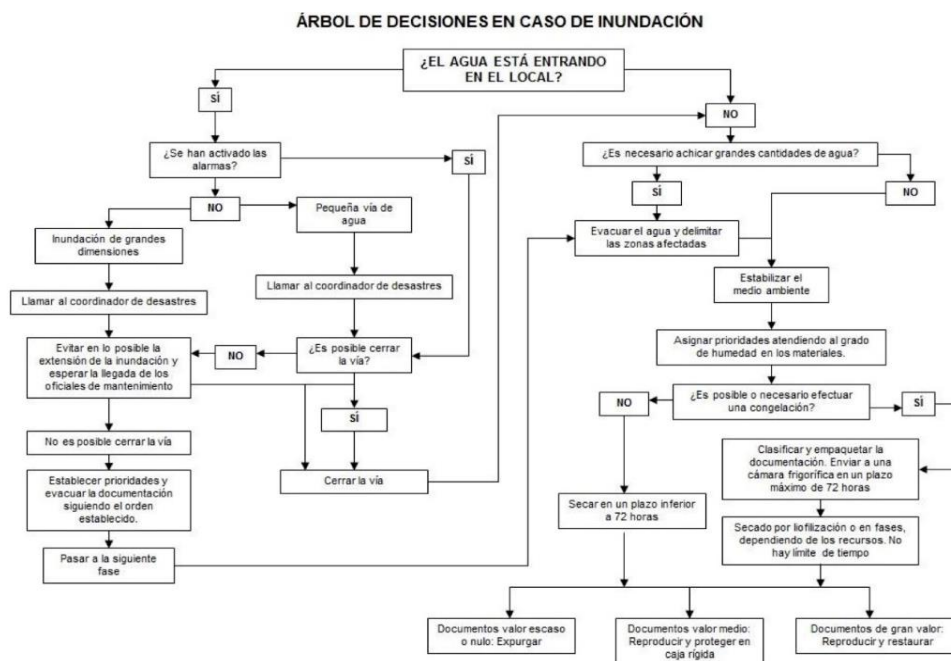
ÁRBOL DE DECISIONES EN CASO DE INUNDACIÓN

¿EL AGUA ESTÁ ENTRANDO EN EL LOCAL?

SÍ

¿Se han activado las alarmas?

SÍ

NO

Pequeña vía de agua

Inundación de grandes dimensiones

Llamar al coordinador de desastres

Llamar al coordinador de desastres

Evitar en lo posible la extensión de la inundación y esperar la llegada de los oficiales de mantenimiento

NO

¿Es posible cerrar la vía?

SÍ

No es posible cerrar la vía

Establecer prioridades y evacuar la documentación siguiendo el orden establecido.

Cerrar la vía

Pasar a la siguiente fase

NO

¿Es necesario achicar grandes cantidades de agua?

SÍ

NO

Evacuar el agua y delimitar las zonas afectadas

Estabilizar el medio ambiente

Asignar prioridades atendiendo al grado de humedad en los materiales.

¿Es posible o necesario efectuar una congelación?

NO

SÍ

Clasificar y empaquetar la documentación. Enviar a una cámara frigorífica en un plazo máximo de 72 horas

Secar en un plazo inferior a 72 horas

Secado por liofilización o en fases, dependiendo de los recursos. No hay límite de tiempo

Documentos valor escaso o nulo: Expurgar

Documentos valor medio: Reproducir y proteger en caja rígida

Documentos de gran valor: Reproducir y restaurar